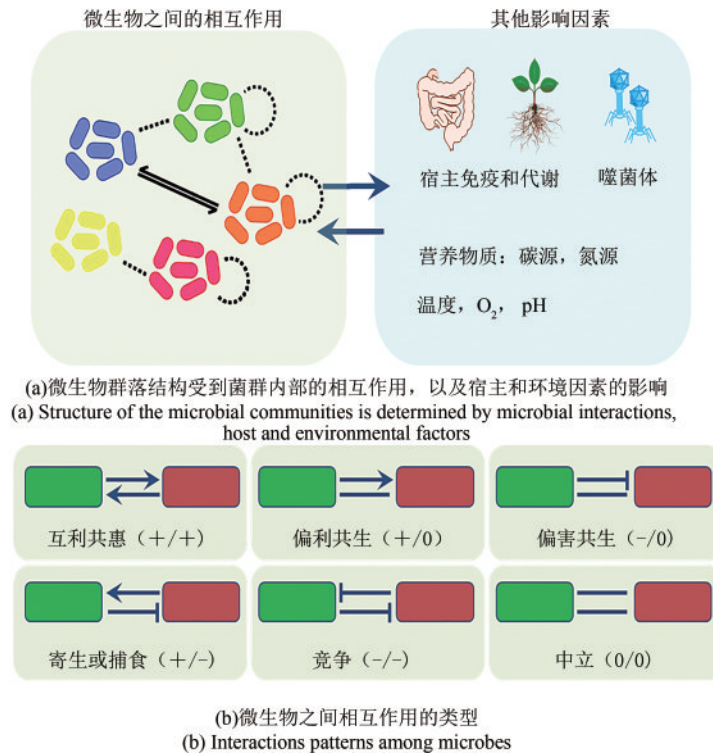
微生物之间的相互作用

其他影响因素

宿主免疫和代谢

噬菌体

营养物质：碳源，氮源

温度，$O_2$，pH

(a)微生物群落结构受到菌群内部的相互作用，以及宿主和环境因素的影响
(a) Structure of the microbial communities is determined by microbial interactions, host and environmental factors

互利共惠（+/+）

偏利共生（+/0）

偏害共生（−/0）

寄生或捕食（+/−）

竞争（−/−）

中立（0/0）

(b)微生物之间相互作用的类型
(b) Interactions patterns among microbes